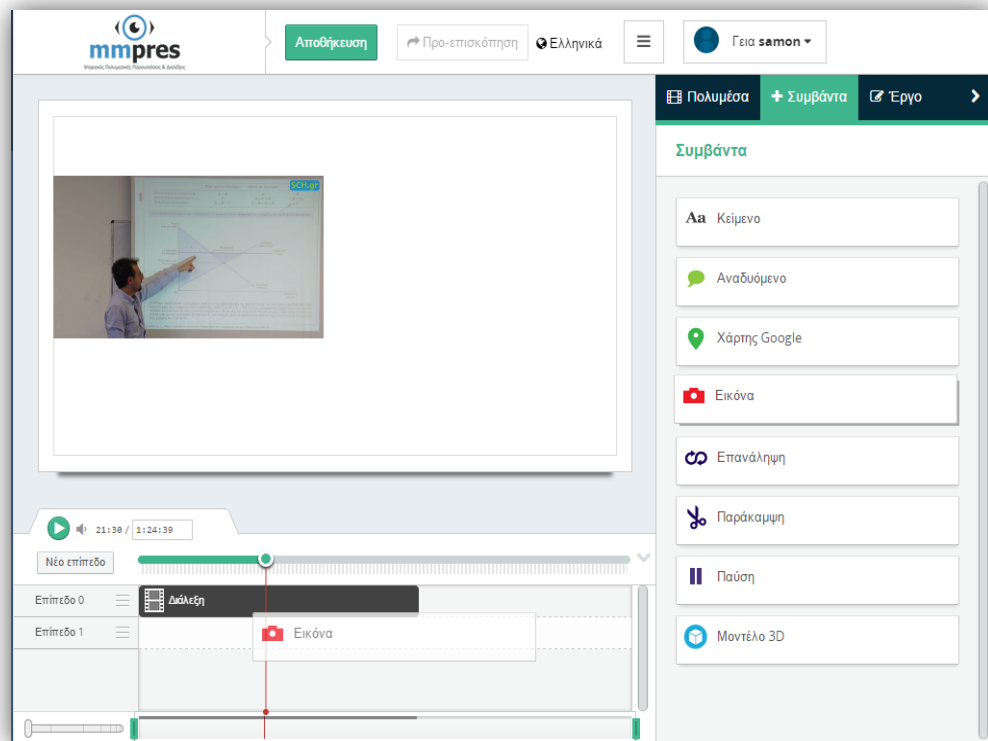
mmpres
Ψηφιακές Πολυμεσικές Παρουσιάσεις & Διαλέξεις

Αποθήκευση
Προ-επισκόπηση
Ελληνικά
Γεια samon

Πολυμέσα
Συμβάντα
Έργο

Συμβάντα

Κείμενο
Αναδυόμενο
Χάρτης Google
Εικόνα
Επανάληψη
Παράκαμψη
Παύση
Μοντέλο 3D

SCH.gr

21:30 / 1:24:39
Νέο επίπεδο
Επίπεδο 0
Διάλεξη
Επίπεδο 1
Εικόνα